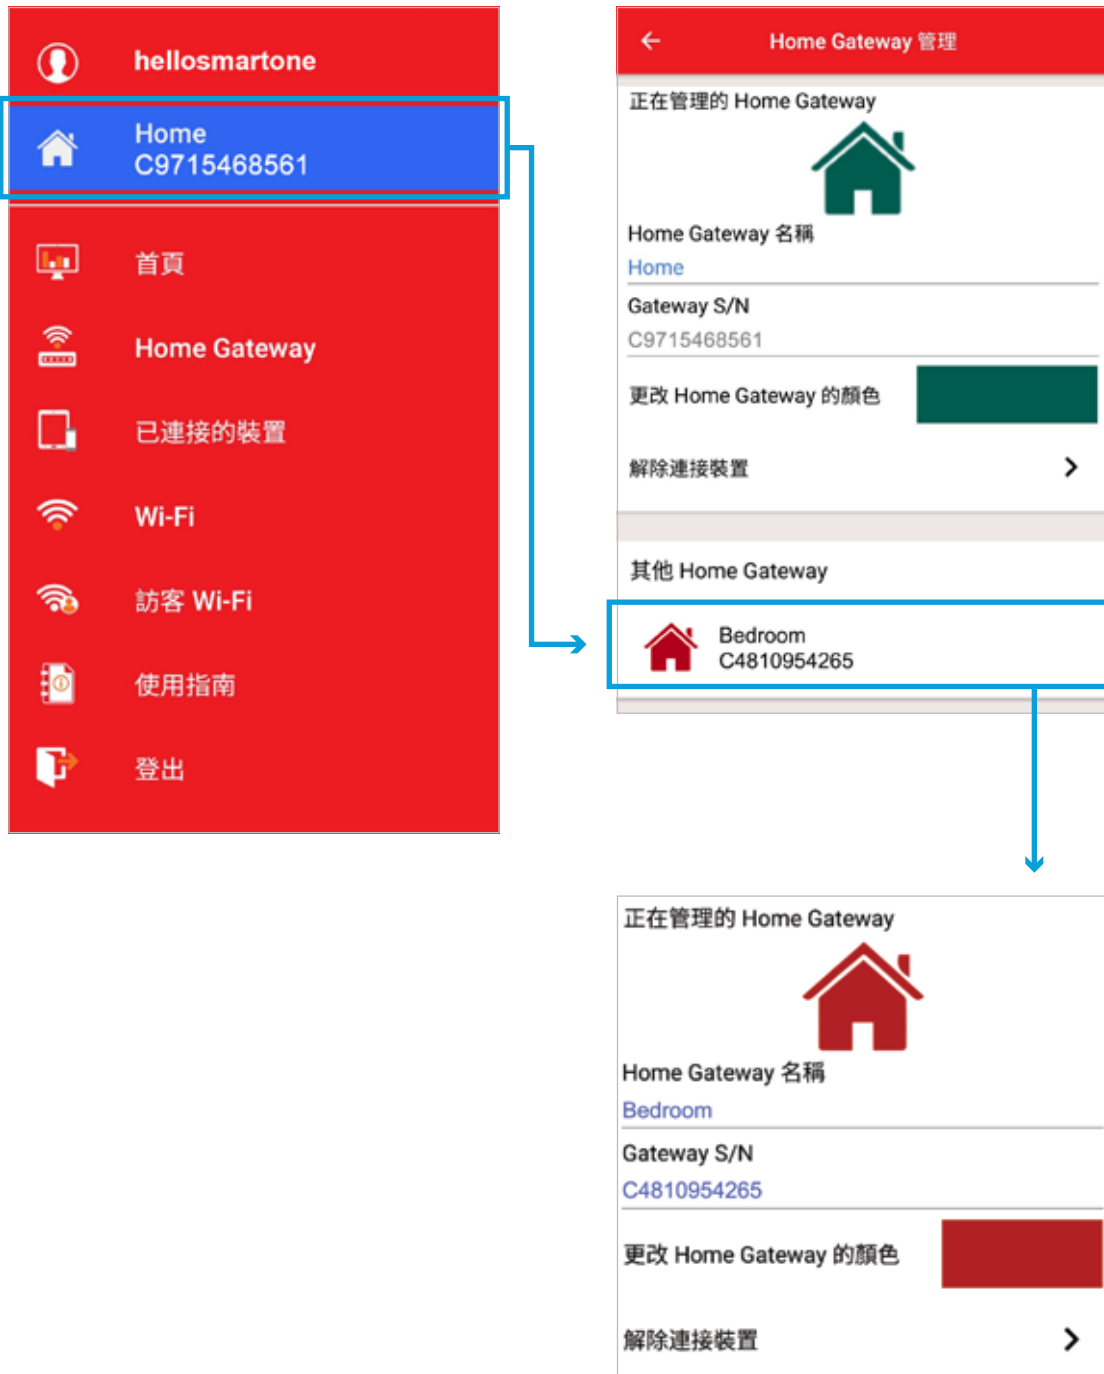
hellosmartone

Home
C9715468561

首頁

Home Gateway

已連接的裝置

Wi-Fi

訪客 Wi-Fi

使用指南

登出

Home Gateway 管理

正在管理的 Home Gateway

Home Gateway 名稱
Home

Gateway S/N
C9715468561

更改 Home Gateway 的顏色

解除連接裝置

其他 Home Gateway

Bedroom
C4810954265

正在管理的 Home Gateway

Home Gateway 名稱
Bedroom

Gateway S/N
C4810954265

更改 Home Gateway 的顏色

解除連接裝置